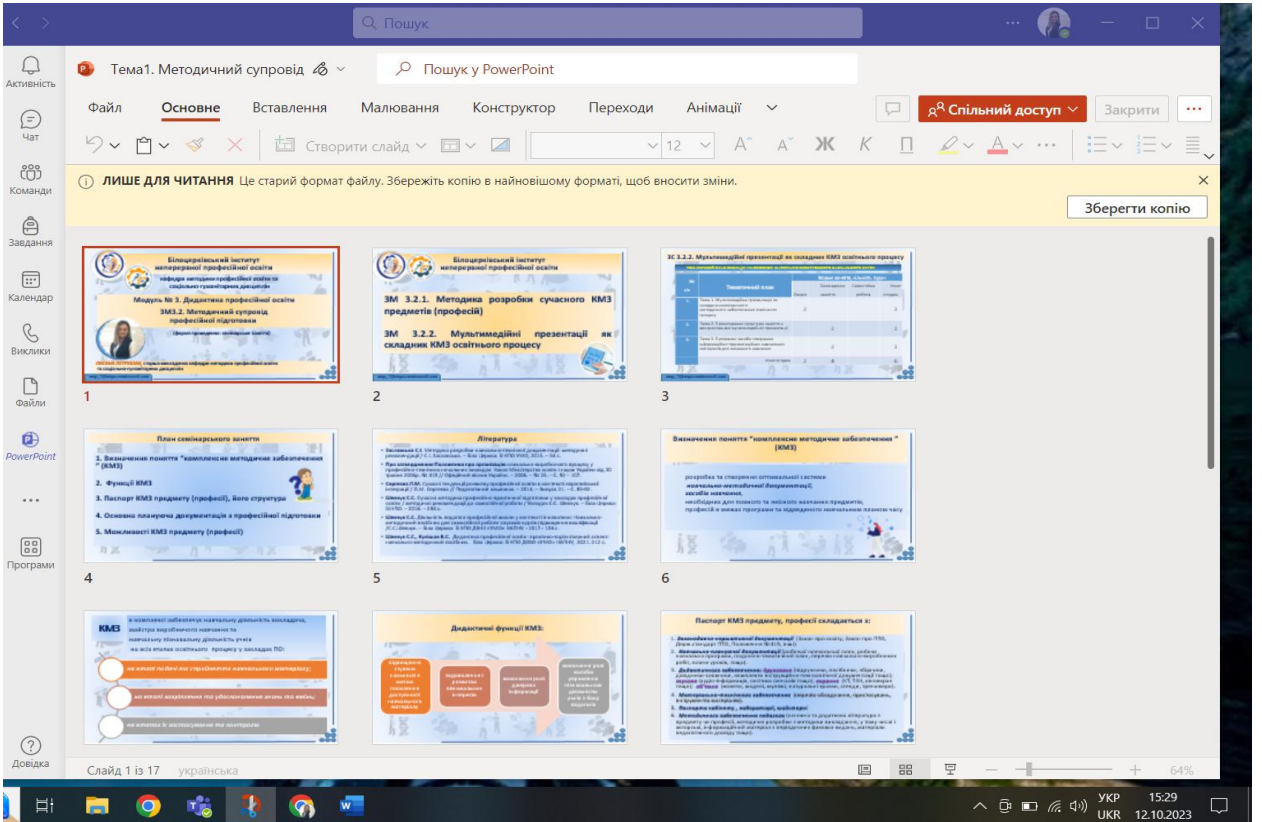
Пошук

Активність
Чат
Команди
Завдання
Календар
Виклики
Файли
PowerPoint
...
Програми
Довідка

Тема1. Методичний супровід

Пошук у PowerPoint

Файл Основне Вставлення Малювання Конструктор Переходи Анімації

Спільний доступ Закрити

Створити слайд 12 Ж К П

ЛИШЕ ДЛЯ ЧИТАННЯ Це старий формат файлу. Збережіть копію в найновішому форматі, щоб вносити зміни.

Зберегти копію

Білоцерківський інститут неперервної професійної освіти
кафедра методики професійної освіти та соціально-гуманітарних дисциплін
Модуль № 3. Дидактика професійної освіти
ЗМ3.2. Методичний супровід професійної підготовки
1

Білоцерківський інститут неперервної професійної освіти
ЗМ 3.2.1. Методика розробки сучасного КМЗ предметів (професій)
ЗМ 3.2.2. Мультимедійні презентації як складник КМЗ освітнього процесу
2

ЗС 3.2.2. Мультимедійні презентації як складник КМЗ освітнього процесу
Тематичний план
3

План семінарського заняття
1. Визначення поняття "комплексне методичне забезпечення" (КМЗ)
2. Функції КМЗ
3. Паспорт КМЗ предмету (професії), його структура
4. Основна планувальна документація з професійної підготовки
5. Можливості КМЗ предмету (професії)
4

Література
5

Визначення поняття "комплексне методичне забезпечення" (КМЗ)
розробка та створення оптимальної системи
навчально-методичної документації,
засобів навчання,
необхідних для повного та якісного навчання предметів, професій в межах програм та відведеного навчальним планом часу
6

КМЗ в комплексі забезпечує навчальну діяльність викладача, майстра виробничого навчання та навчальну пізнавальну діяльність учнів на всіх етапах освітнього процесу з закладах ПО:
на етапі подачі та сприймання навчального матеріалу;
на етапі закріплення та удосконалення знань та вмінь;
на етапах їх застосування та контролю

Дидактичні функції КМЗ:

Паспорт КМЗ предмету, професії складається з:

Слайд 1 із 17 українська 64%

УКР 15:29 12.10.2023